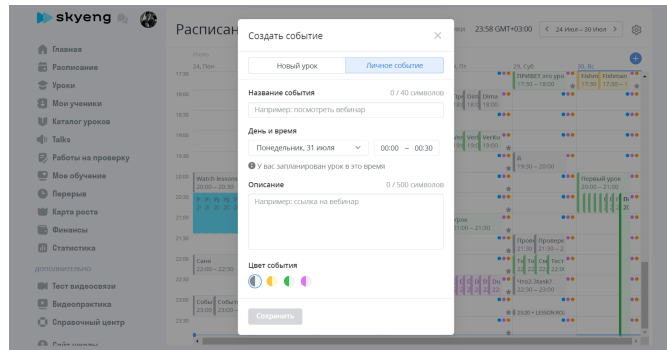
skyeng

Главная
Расписание
Уроки
Мои ученики
Каталог уроков
Talks
Работы на проверку
Мое обучение
Перерыв
Карта роста
Финансы
Статистика
ДОПОЛНИТЕЛЬНО
Тест видеосвязи
Видеопрактика
Справочный центр

Расписан

23:58 GMT+03:00 < 24 Июл – 30 Июл >

24, Пон
29, Суб
30, Вс
17:30
18:00
18:30
19:00
19:30
20:00
20:30
21:00
21:30
22:00
22:30
23:00
23:30

ПРИВЕТ это урок 17:30 – 19:00
Fishm 17:30
Fishman 17:30 – 18:00
Watch lessons 20:00 – 20:30
Первый урок 20:00 – 21:00
Саня 22:00 – 22:30
Тест
Чтоб?Зтак?
23:00 • LESSON.RO

Создать событие

Новый урок
Личное событие

Название события
0 / 40 символов
Например: посмотреть вебинар

День и время
Понедельник, 31 июля
00:00 – 00:30
У вас запланирован урок в это время

Описание
0 / 500 символов
Например: ссылка на вебинар

Цвет события

Сохранить